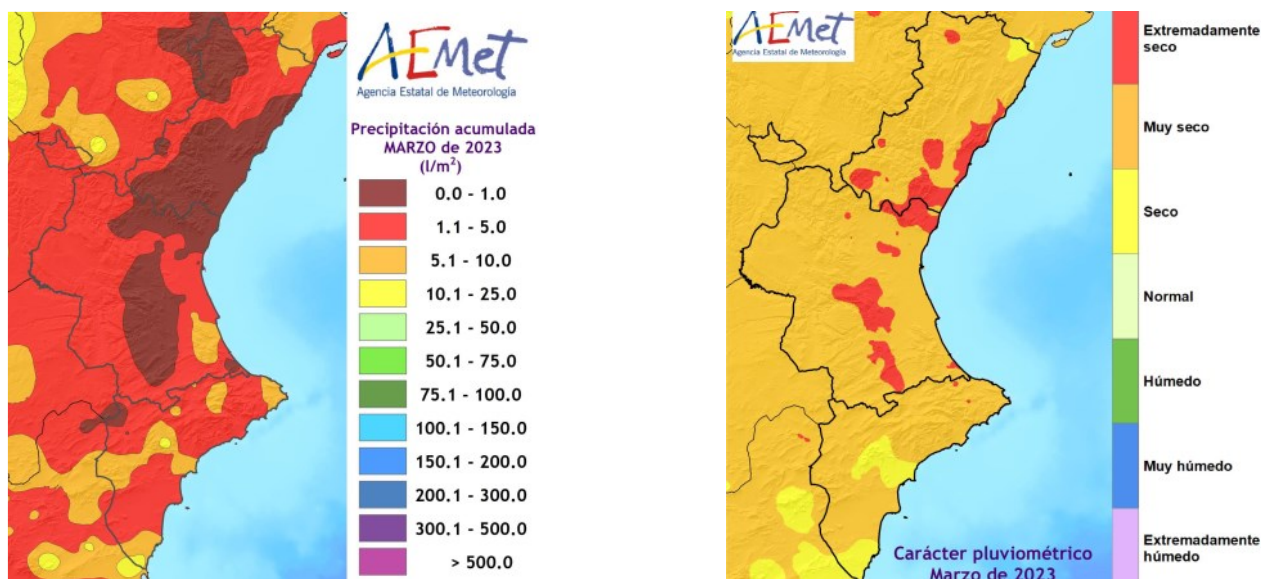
AEMet
Agencia Estatal de Meteorología

Precipitación acumulada
MARZO de 2023
($l/m^2$)

0.0 - 1.0
1.1 - 5.0
5.1 - 10.0
10.1 - 25.0
25.1 - 50.0
50.1 - 75.0
75.1 - 100.0
100.1 - 150.0
150.1 - 200.0
200.1 - 300.0
300.1 - 500.0
> 500.0

AEMet
Agencia Estatal de Meteorología

Extremadamente seco
Muy seco
Seco
Normal
Húmedo
Muy húmedo
Extremadamente húmedo

Carácter pluviométrico
Marzo de 2023